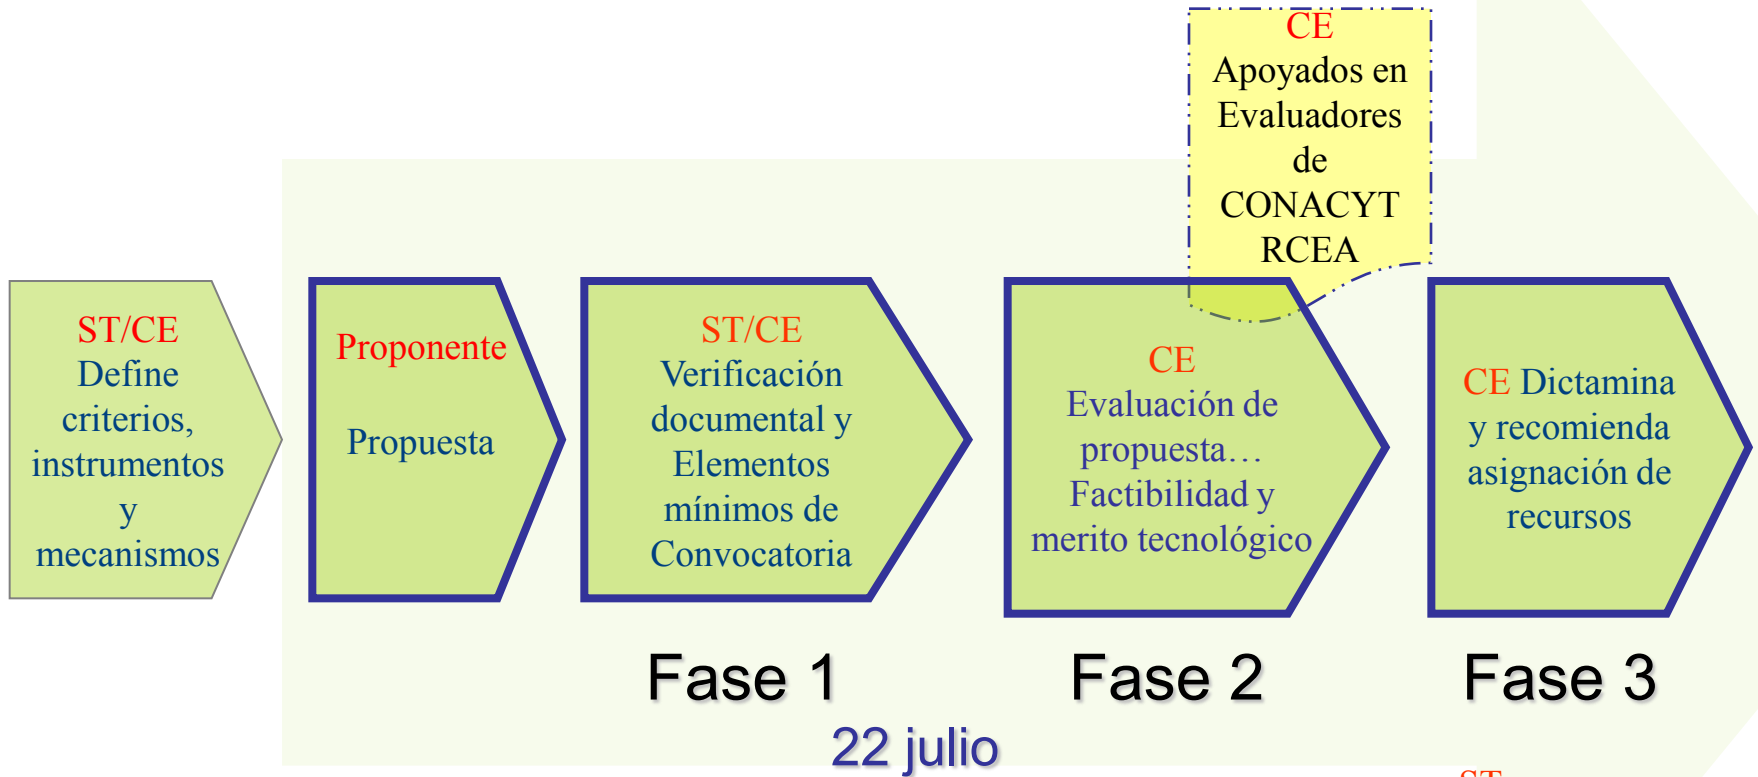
CE
Apoyados en Evaluadores de CONACYT RCEA

ST/CE
Define criterios, instrumentos y mecanismos

Proponente

Propuesta

ST/CE
Verificación documental y Elementos mínimos de Convocatoria

CE
Evaluación de propuesta… Factibilidad y merito tecnológico

CE Dictamina y recomienda asignación de recursos

Fase 1

Fase 2

Fase 3

22 julio

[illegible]